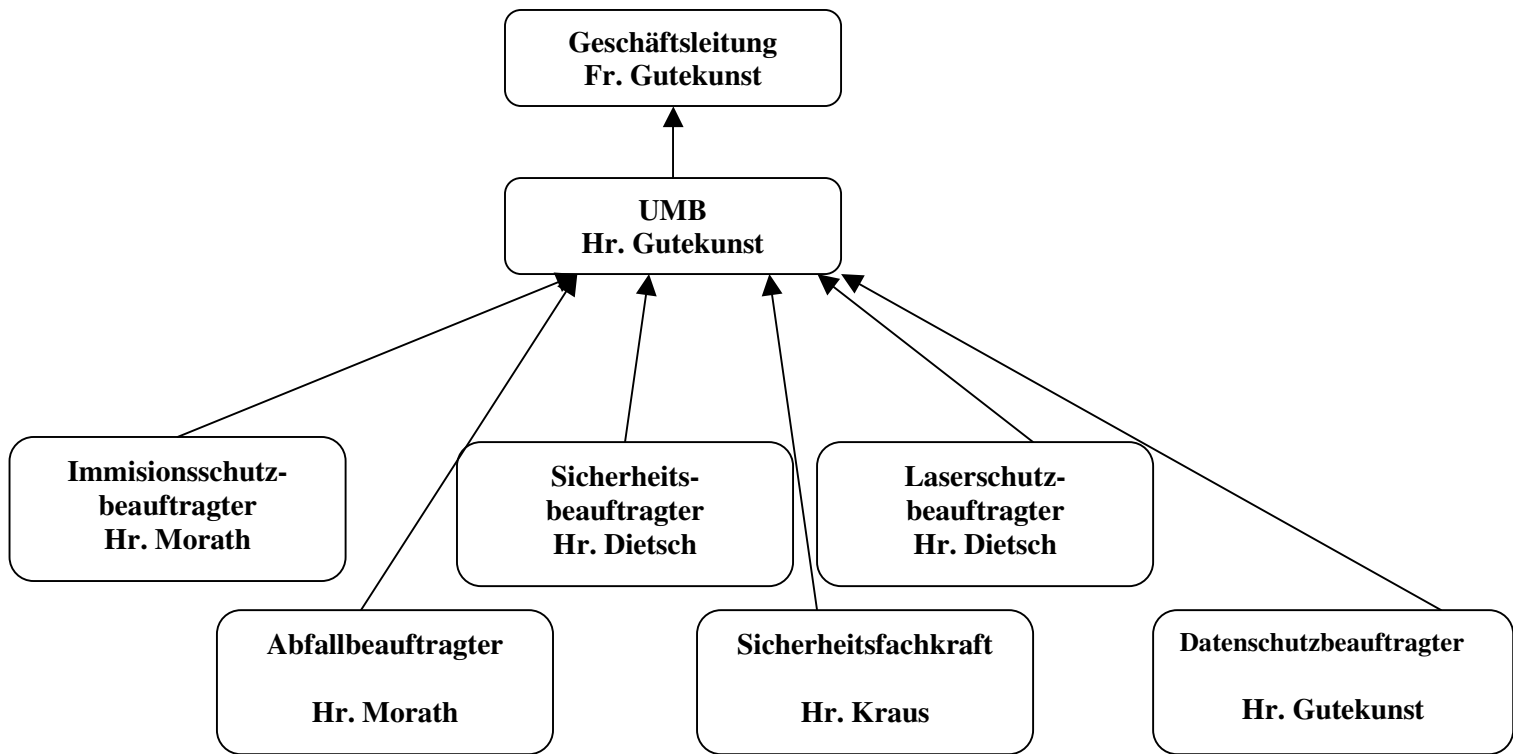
Geschäftsleitung
Fr. Gutekunst

UMB
Hr. Gutekunst

Immisionsschutzbeauftragter
Hr. Morath

Sicherheitsbeauftragter
Hr. Dietsch

Laserschutzbeauftragter
Hr. Dietsch

Abfallbeauftragter

Hr. Morath

Sicherheitsfachkraft

Hr. Kraus

Datenschutzbeauftragter

Hr. Gutekunst